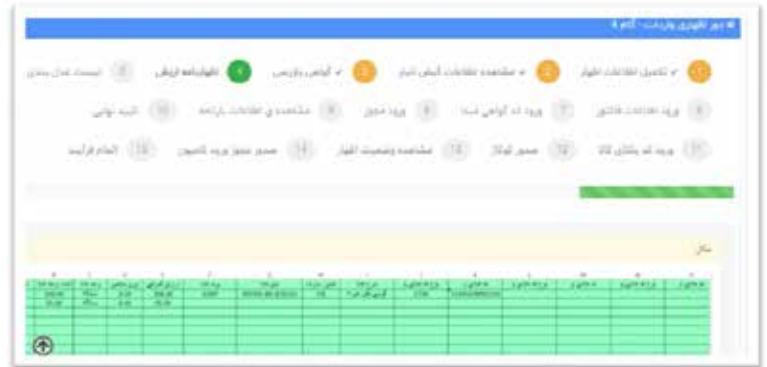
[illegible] - گام ۴

۱ تکمیل اطلاعات اظهار
۲ مشاهده اطلاعات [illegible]
۳ گواهی بازرسی
۴ اظهارنامه ارزش
۵ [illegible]

۶ ورود اطلاعات فاکتور
۷ ورود کد گواهی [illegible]
۸ ورود مجوز
۹ مشاهده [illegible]
۱۰ تایید نهایی

۱۱ ورود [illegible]
۱۲ صدور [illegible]
۱۳ مشاهده وضعیت اظهار
۱۴ صدور مجوز ورود کامیون
۱۵ اتمام فرآیند

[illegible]